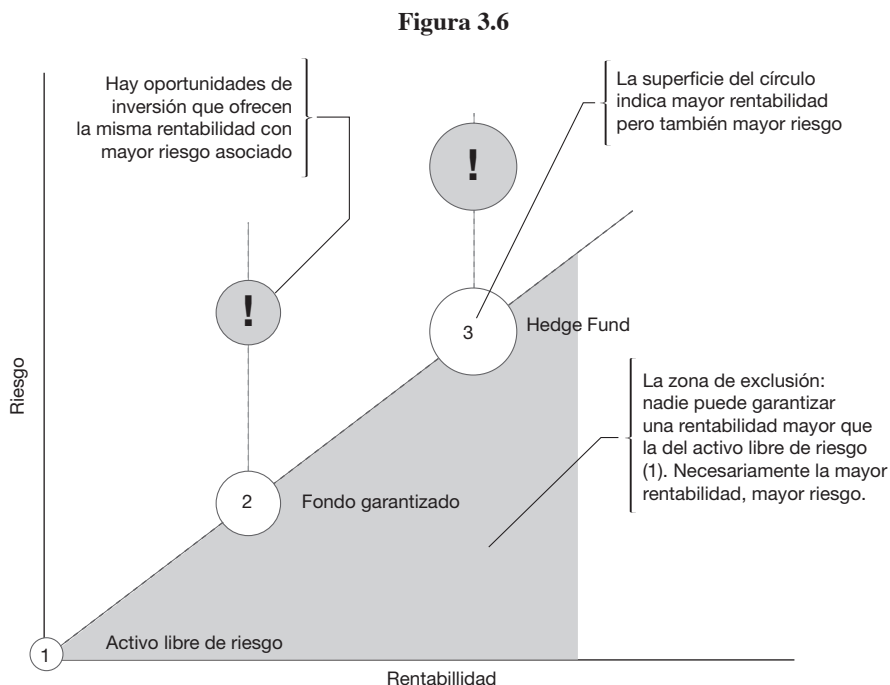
Figura 3.6

Hay oportunidades de inversión que ofrecen la misma rentabilidad con mayor riesgo asociado

La superficie del círculo indica mayor rentabilidad pero también mayor riesgo

!

!

3

Hedge Fund

La zona de exclusión: nadie puede garantizar una rentabilidad mayor que la del activo libre de riesgo (1). Necesariamente la mayor rentabilidad, mayor riesgo.

Riesgo

2

Fondo garantizado

1

Activo libre de riesgo

Rentabillidad